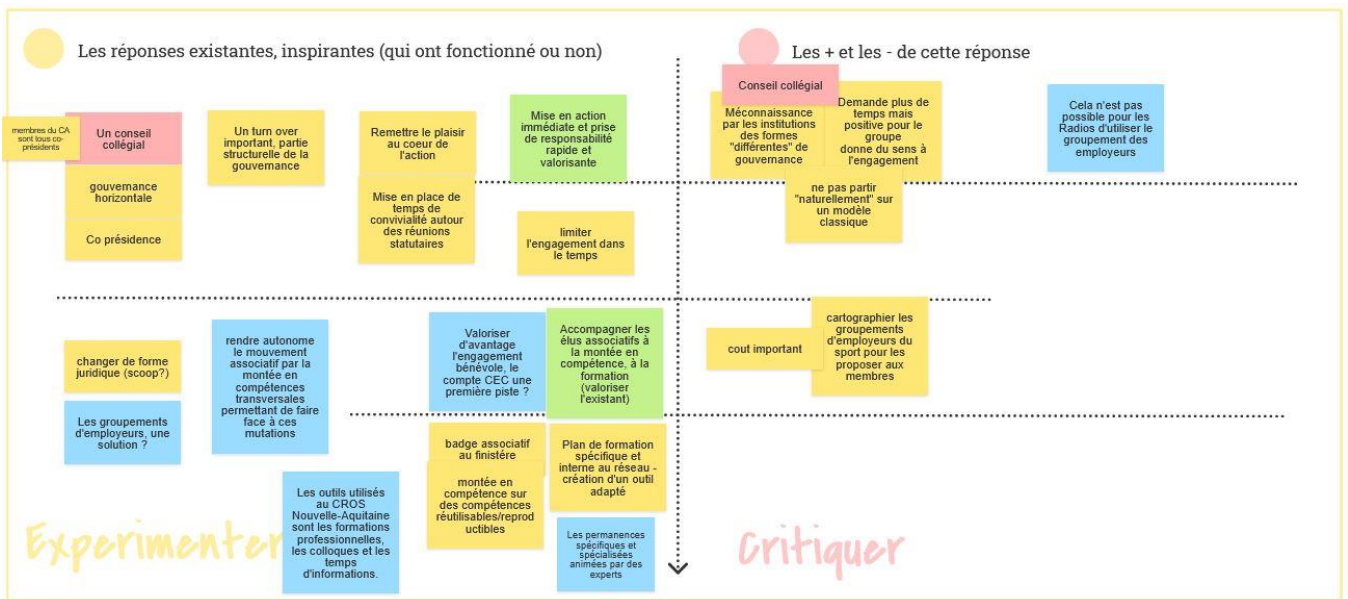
Les réponses existantes, inspirantes (qui ont fonctionné ou non)

membres du CA sont tous co-présidents

Un conseil collégial

gouvernance horizontale

Co présidence

Un turn over important, partie structurelle de la gouvernance

Remettre le plaisir au coeur de l'action

Mise en place de temps de convivialité autour des réunions statutaires

Mise en action immédiate et prise de responsabilité rapide et valorisante

limiter l'engagement dans le temps

Les + et les - de cette réponse

Conseil collégial

Méconnaissance par les institutions des formes "différentes" de gouvernance

Demande plus de temps mais positive pour le groupe donne du sens à l'engagement

ne pas partir "naturellement" sur un modèle classique

Cela n'est pas possible pour les Radios d'utiliser le groupement des employeurs

changer de forme juridique (scoop?)

Les groupements d'employeurs, une solution ?

rendre autonome le mouvement associatif par la montée en compétences transversales permettant de faire face à ces mutations

Les outils utilisés au CROS Nouvelle-Aquitaine sont les formations professionnelles, les colloques et les temps d'informations.

Valoriser d'avantage l'engagement bénévole, le compte CEC une première piste ?

Accompagner les élus associatifs à la montée en compétence, à la formation (valoriser l'existant)

badge associatif au finistère

montée en compétence sur des compétences réutilisables/reproductibles

Plan de formation spécifique et interne au réseau - création d'un outil adapté

Les permanences spécifiques et spécialisées animées par des experts

cout important

cartographier les groupements d'employeurs du sport pour les proposer aux membres

Experimenter

Critiquer